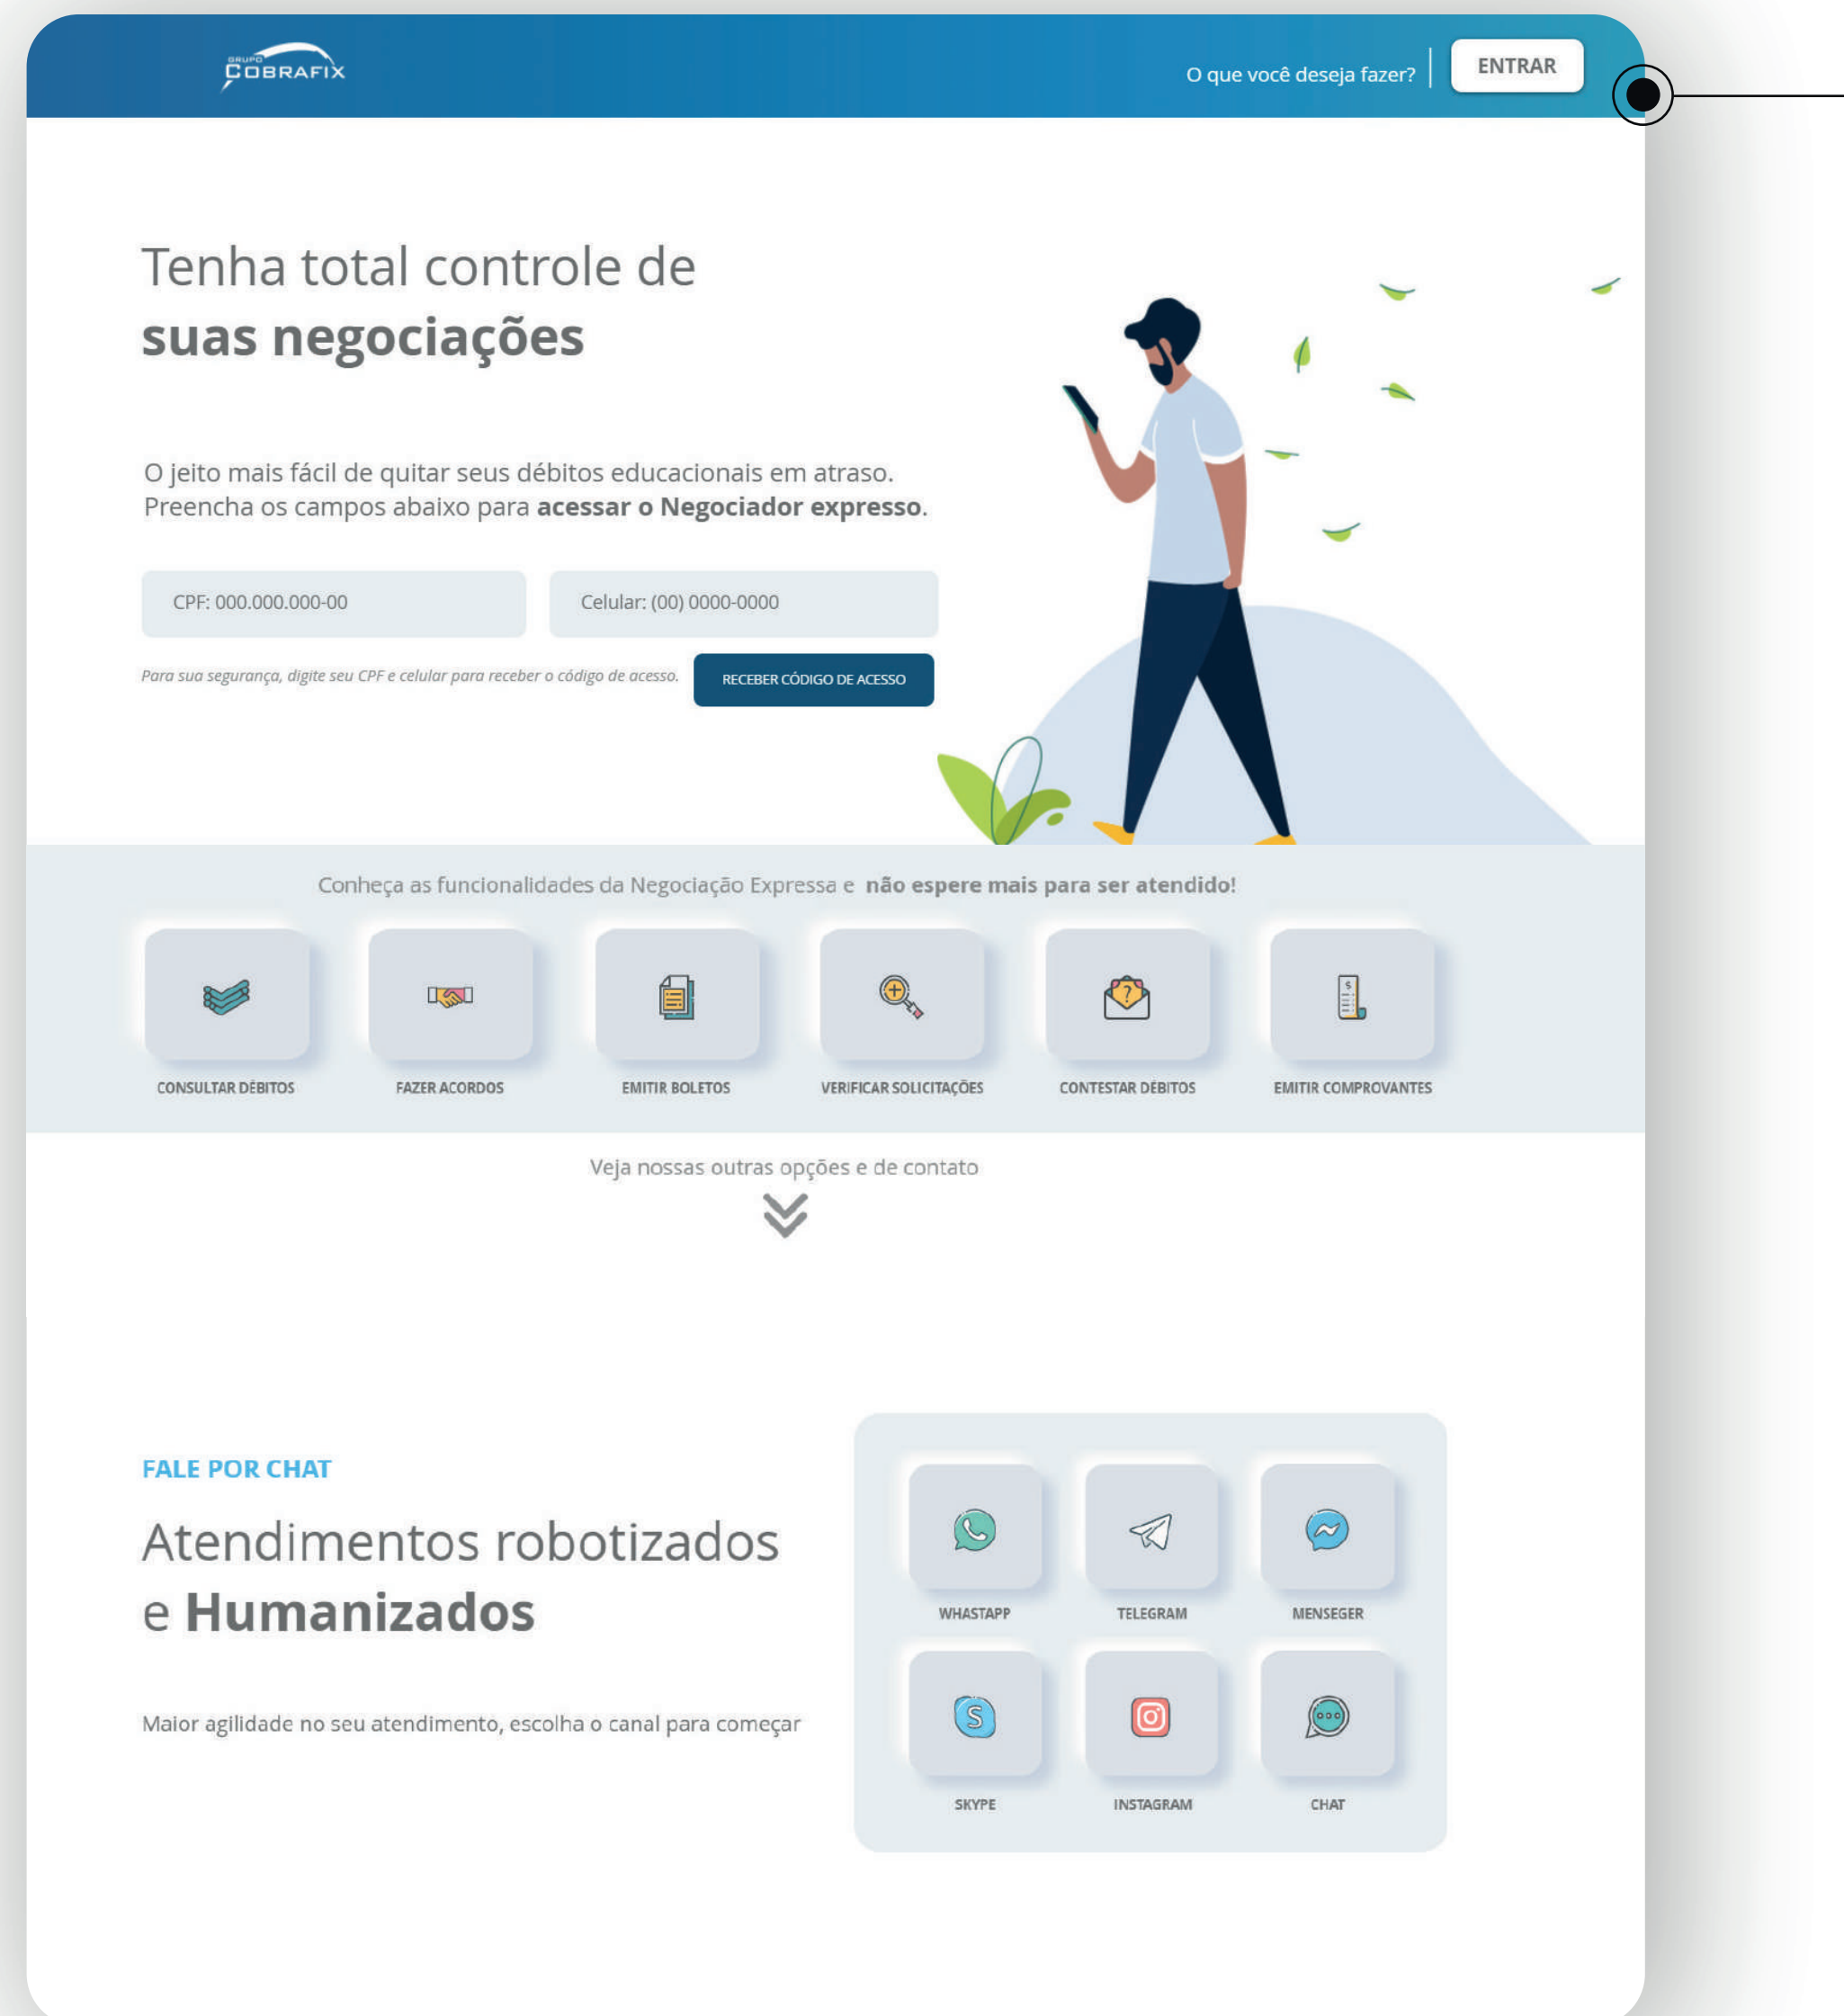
GRUPO COBRAFIX

O que você deseja fazer?

ENTRAR

Tenha total controle de **suas negociações**

O jeito mais fácil de quitar seus débitos educacionais em atraso. Preencha os campos abaixo para **acessar o Negociador expresso**.

CPF: 000.000.000-00

Celular: (00) 0000-0000

Para sua segurança, digite seu CPF e celular para receber o código de acesso.

RECEBER CÓDIGO DE ACESSO

Conheça as funcionalidades da Negociação Expressa e **não espere mais para ser atendido!**

CONSULTAR DÉBITOS

FAZER ACORDOS

EMITIR BOLETOS

VERIFICAR SOLICITAÇÕES

CONTESTAR DÉBITOS

EMITIR COMPROVANTES

Veja nossas outras opções e de contato

FALE POR CHAT

Atendimentos robotizados e **Humanizados**

Maior agilidade no seu atendimento, escolha o canal para começar

WHASTAPP

TELEGRAM

MENSEGER

SKYPE

INSTAGRAM

CHAT